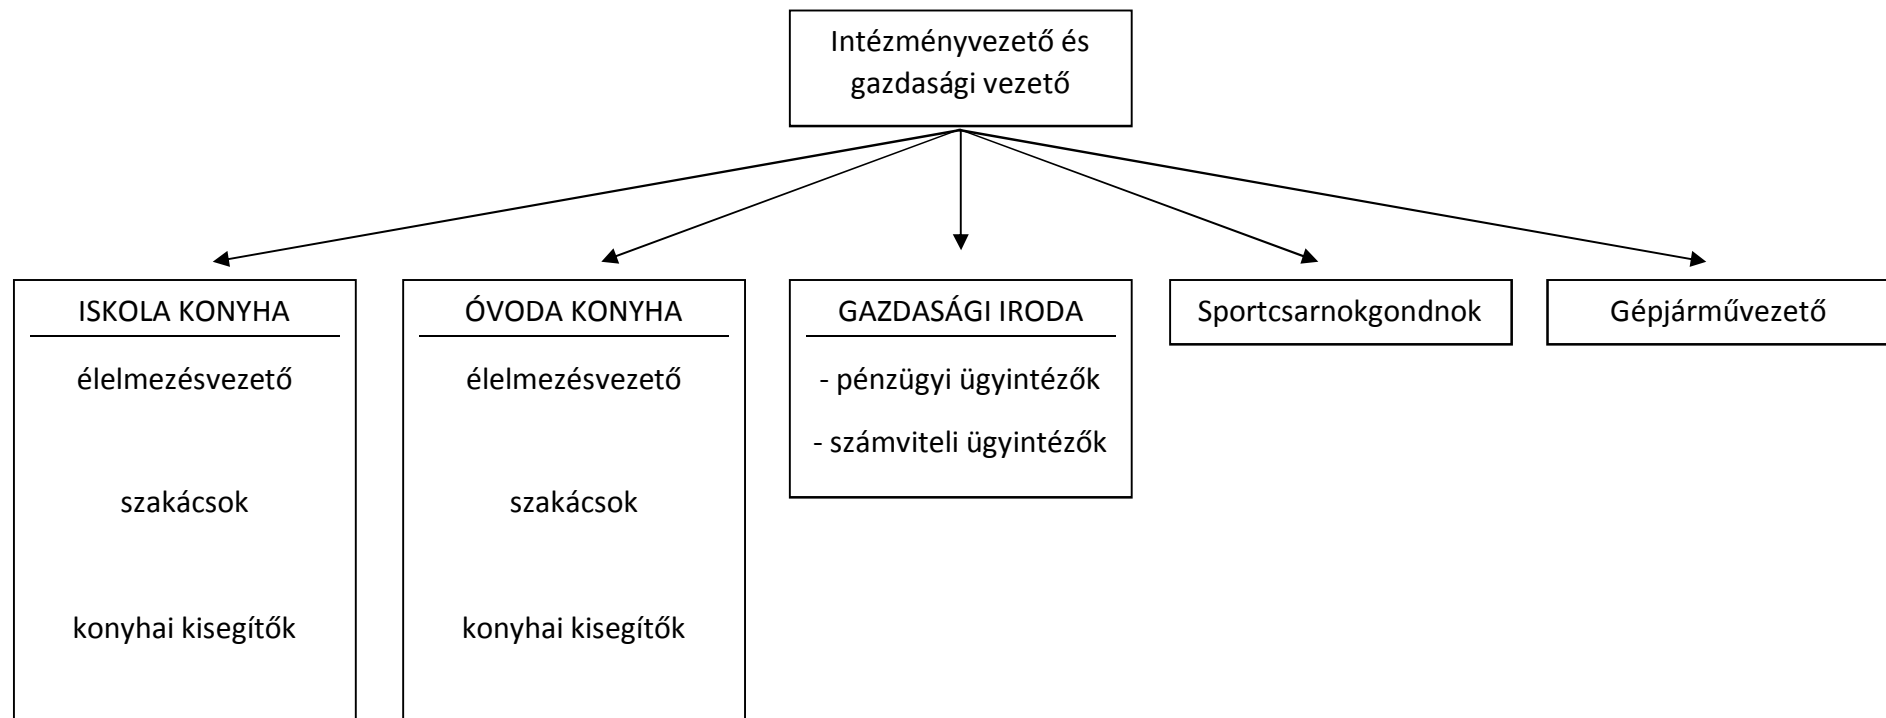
Intézményvezető és gazdasági vezető

ISKOLA KONYHA

élelmezésvezető

szakácsok

konyhai kisegítők

ÓVODA KONYHA

élelmezésvezető

szakácsok

konyhai kisegítők

GAZDASÁGI IRODA

- pénzügyi ügyintézők

- számviteli ügyintézők

Sportcsarnokgondnok

Gépjárművezető